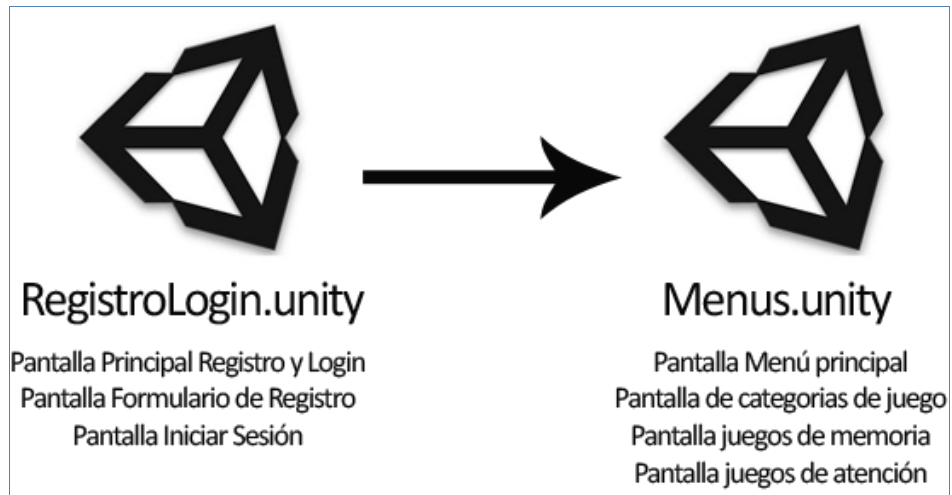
RegistroLogin.unity

Pantalla Principal Registro y Login
Pantalla Formulario de Registro
Pantalla Iniciar Sesión

Menus.unity

Pantalla Menú principal
Pantalla de categorias de juego
Pantalla juegos de memoria
Pantalla juegos de atención